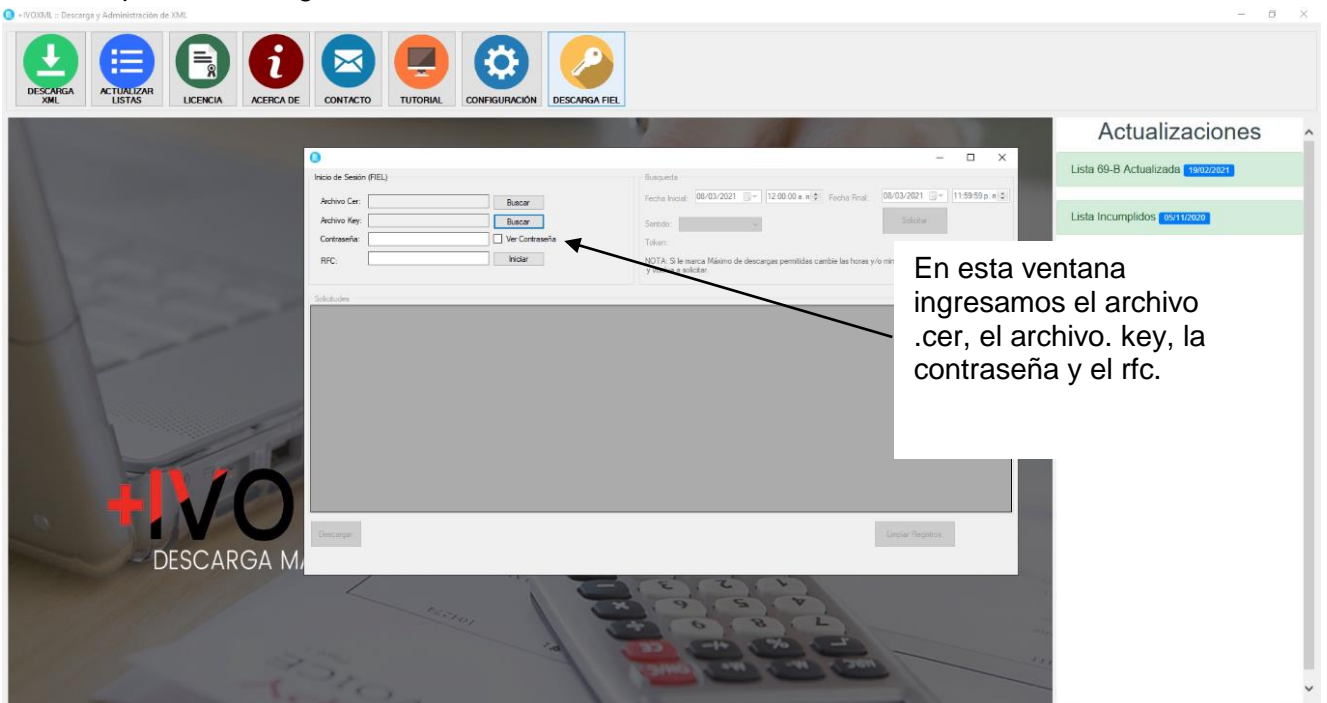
+IVOXML :: Descarga y Administración de XML

DESCARGA XML
ACTUALIZAR LISTAS
LICENCIA
ACERCA DE
CONTACTO
TUTORIAL
CONFIGURACIÓN
DESCARGA FIEL

Actualizaciones

Lista 69-B Actualizada 19/02/2021

Lista Incumplidos 05/11/2020

Inicio de Sesión (FIEL)

Archivo Cer: Buscar

Archivo Key: Buscar

Contraseña: Ver Contraseña

RFC: Iniciar

Busqueda

Fecha Inicial: 08/03/2021 12:00:00 a. m. Fecha Final: 08/03/2021 11:59:59 p. m.

Sentido:

Solicitar

Token:

NOTA: Si le marca Máximo de descargas permitidas cambie las horas y/o min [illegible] y vuelva a solicitar.

Solicitudes

Descargar

Limpiar Registros

En esta ventana ingresamos el archivo .cer, el archivo. key, la contraseña y el rfc.

+IVO

DESCARGA M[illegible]